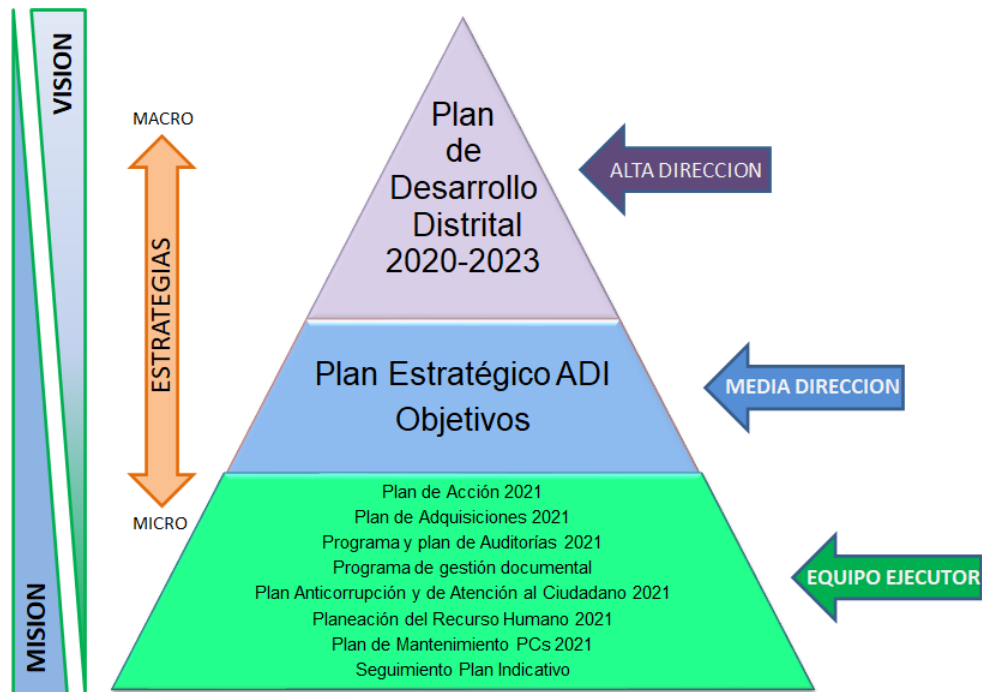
VISION

MISION

MACRO

ESTRATEGIAS

MICRO

Plan de Desarrollo Distrital 2020-2023

ALTA DIRECCION

Plan Estratégico ADI
Objetivos

MEDIA DIRECCION

Plan de Acción 2021
Plan de Adquisiciones 2021
Programa y plan de Auditorías 2021
Programa de gestión documental
Plan Anticorrupción y de Atención al Ciudadano 2021
Planeación del Recurso Humano 2021
Plan de Mantenimiento PCs 2021
Seguimiento Plan Indicativo

EQUIPO EJECUTOR